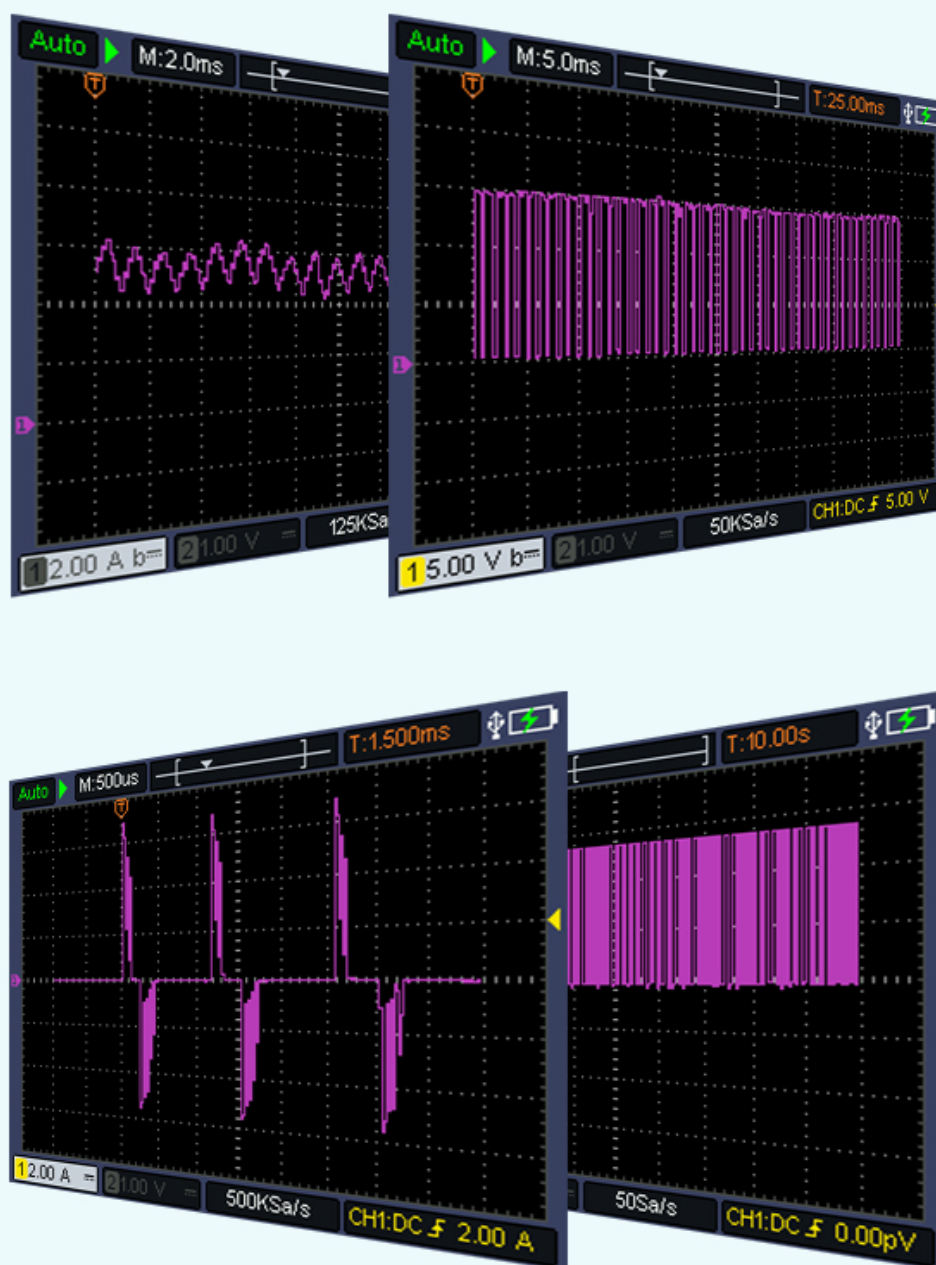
Auto M:2.0ms
T
1
1 2.00 A b═ 2 1.00 V ═ 125KSa

Auto M:5.0ms T:25.00ms
T
1
1 5.00 V b═ 2 1.00 V ═ 50KSa/s CH1:DC 5.00 V

Auto M:500us T:1.500ms
T
1 2.00 A ═ 2 1.00 V ═ 500KSa/s CH1:DC 2.00 A

T:10.00s
50Sa/s CH1:DC 0.00pV